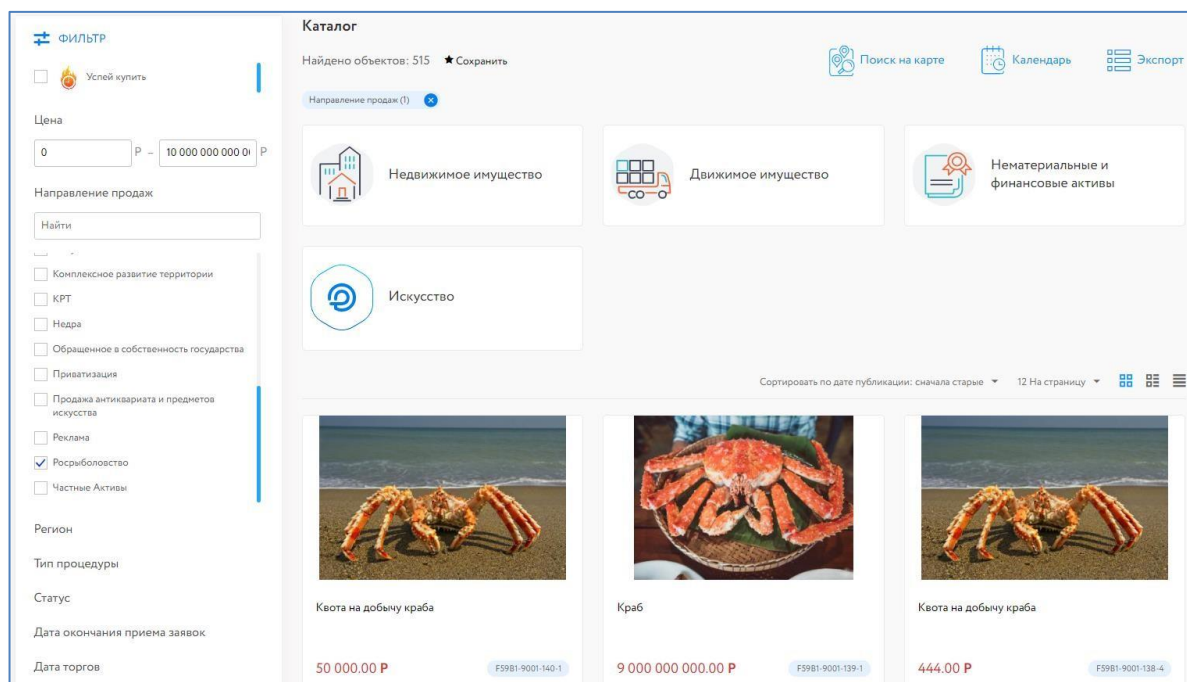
ФИЛЬТР

Успей купить

Цена

0 Р – 10 000 000 000 0( Р

Направление продаж

Найти

Комплексное развитие территории

КРТ

Недра

Обращенное в собственность государства

Приватизация

Продажа антиквариата и предметов искусства

Реклама

Росрыболовство

Частные Активы

Регион

Тип процедуры

Статус

Дата окончания приема заявок

Дата торгов

Каталог

Найдено объектов: 515 ★ Сохранить

Поиск на карте

Календарь

Экспорт

Направление продаж (1)

Недвижимое имущество

Движимое имущество

Нематериальные и финансовые активы

Искусство

Сортировать по дате публикации: сначала старые

12 На страницу

Квота на добычу краба

50 000.00 Р

F59B1-9001-140-1

Краб

9 000 000 000.00 Р

F59B1-9001-139-1

Квота на добычу краба

444.00 Р

F59B1-9001-138-4